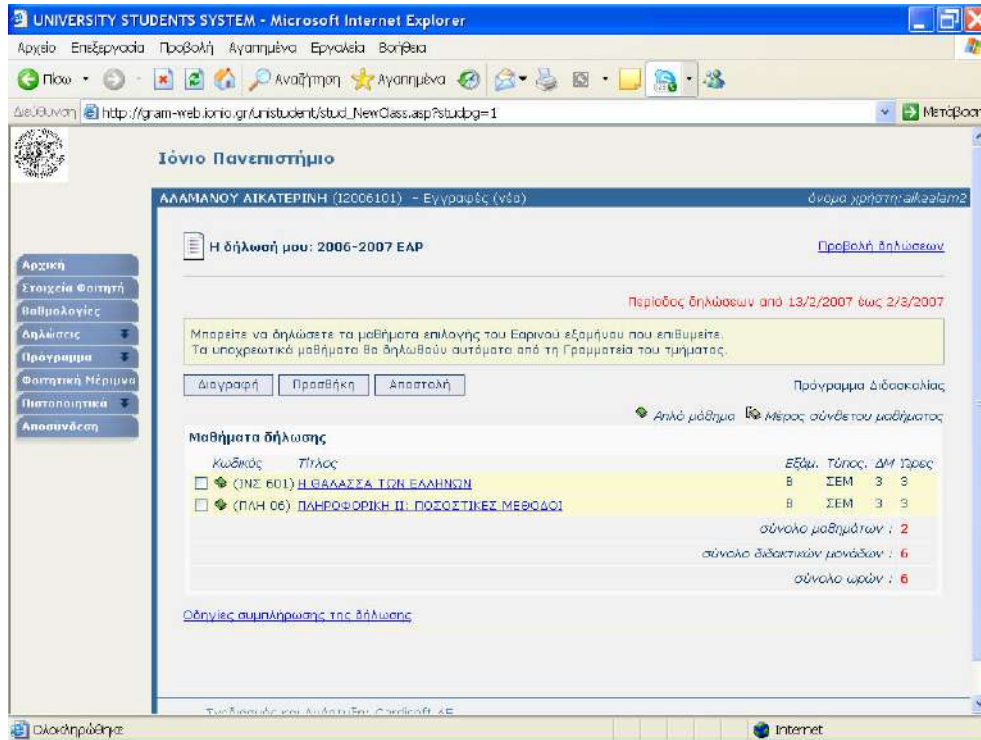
UNIVERSITY STUDENTS SYSTEM - Microsoft Internet Explorer

Αρχείο Επεξεργασία Προβολή Αγαπημένα Εργαλεία Βοήθεια

Πίσω Αναζήτηση Αγαπημένα

Διεύθυνση http://gram-web.ionio.gr/unistudent/stud_NewClass.asp?studpg=1 Μετάβαση

Ιόνιο Πανεπιστήμιο

ΑΛΑΜΑΝΟΥ ΑΙΚΑΤΕΡΙΝΗ (I2006101) - Εγγραφές (νέα) όνομα χρήστη: aikaalam2

Αρχική
Στοιχεία Φοιτητή
Βαθμολογίες
Δηλώσεις
Πρόγραμμα
Φοιτητική Μέριμνα
Πιστοποιητικά
Αποσύνδεση

Η δήλωσή μου: 2006-2007 ΕΑΡ

Προβολή δηλώσεων

Περίοδος δηλώσεων από 13/2/2007 έως 2/3/2007

Μπορείτε να δηλώσετε τα μαθήματα επιλογής του Εαρινού εξαμήνου που επιθυμείτε.
Τα υποχρεωτικά μαθήματα θα δηλωθούν αυτόματα από τη Γραμματεία του τμήματος.

Διαγραφή Προσθήκη Αποστολή

Πρόγραμμα Διδασκαλίας

Απλό μάθημα Μέρος σύνθετου μαθήματος

Μαθήματα δήλωσης

| Κωδικός | Τίτλος | Εξάμ. | Τύπος | ΔΜ | Ώρες |
|---|---|---|---|---|---|
| (ΙΝΣ 601) | Η ΘΑΛΑΣΣΑ ΤΩΝ ΕΛΛΗΝΩΝ | Β | ΣΕΜ | 3 | 3 |
| (ΠΛΗ 06) | ΠΛΗΡΟΦΟΡΙΚΗ ΙΙ: ΠΟΣΟΣΤΙΚΕΣ ΜΕΘΟΔΟΙ | Β | ΣΕΜ | 3 | 3 |

σύνολο μαθημάτων : 2
σύνολο διδακτικών μονάδων : 6
σύνολο ωρών : 6

Οδηγίες συμπλήρωσης της δήλωσης

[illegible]

Ολοκληρώθηκε

Internet